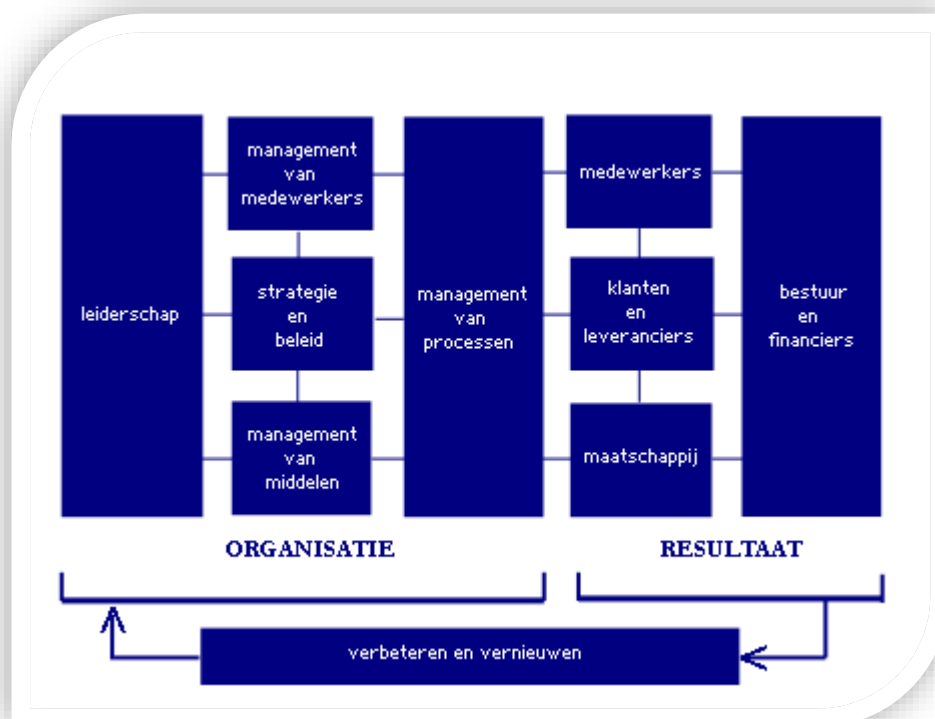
leiderschap

management van medewerkers

strategie en beleid

management van middelen

management van processen

medewerkers

klanten en leveranciers

maatschappij

bestuur en financiers

ORGANISATIE

RESULTAAT

verbeteren en vernieuwen